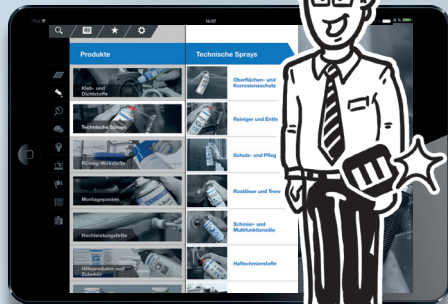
iPad
14:07
0%
Produkte
Technische Sprays
Kleb- und Dichtstoffe
Technische Sprays
Flüssig-Werkstoffe
Montagepasten
Hochleistungsfette
Hilfsprodukte und Zubehör
Oberflächen- und Korrosionsschutz
Reiniger und Entfe
Schutz- und Pfleg
Rostlöser und Tren
Schmier- und Multifunktionsöle
Haftschmierstoffe